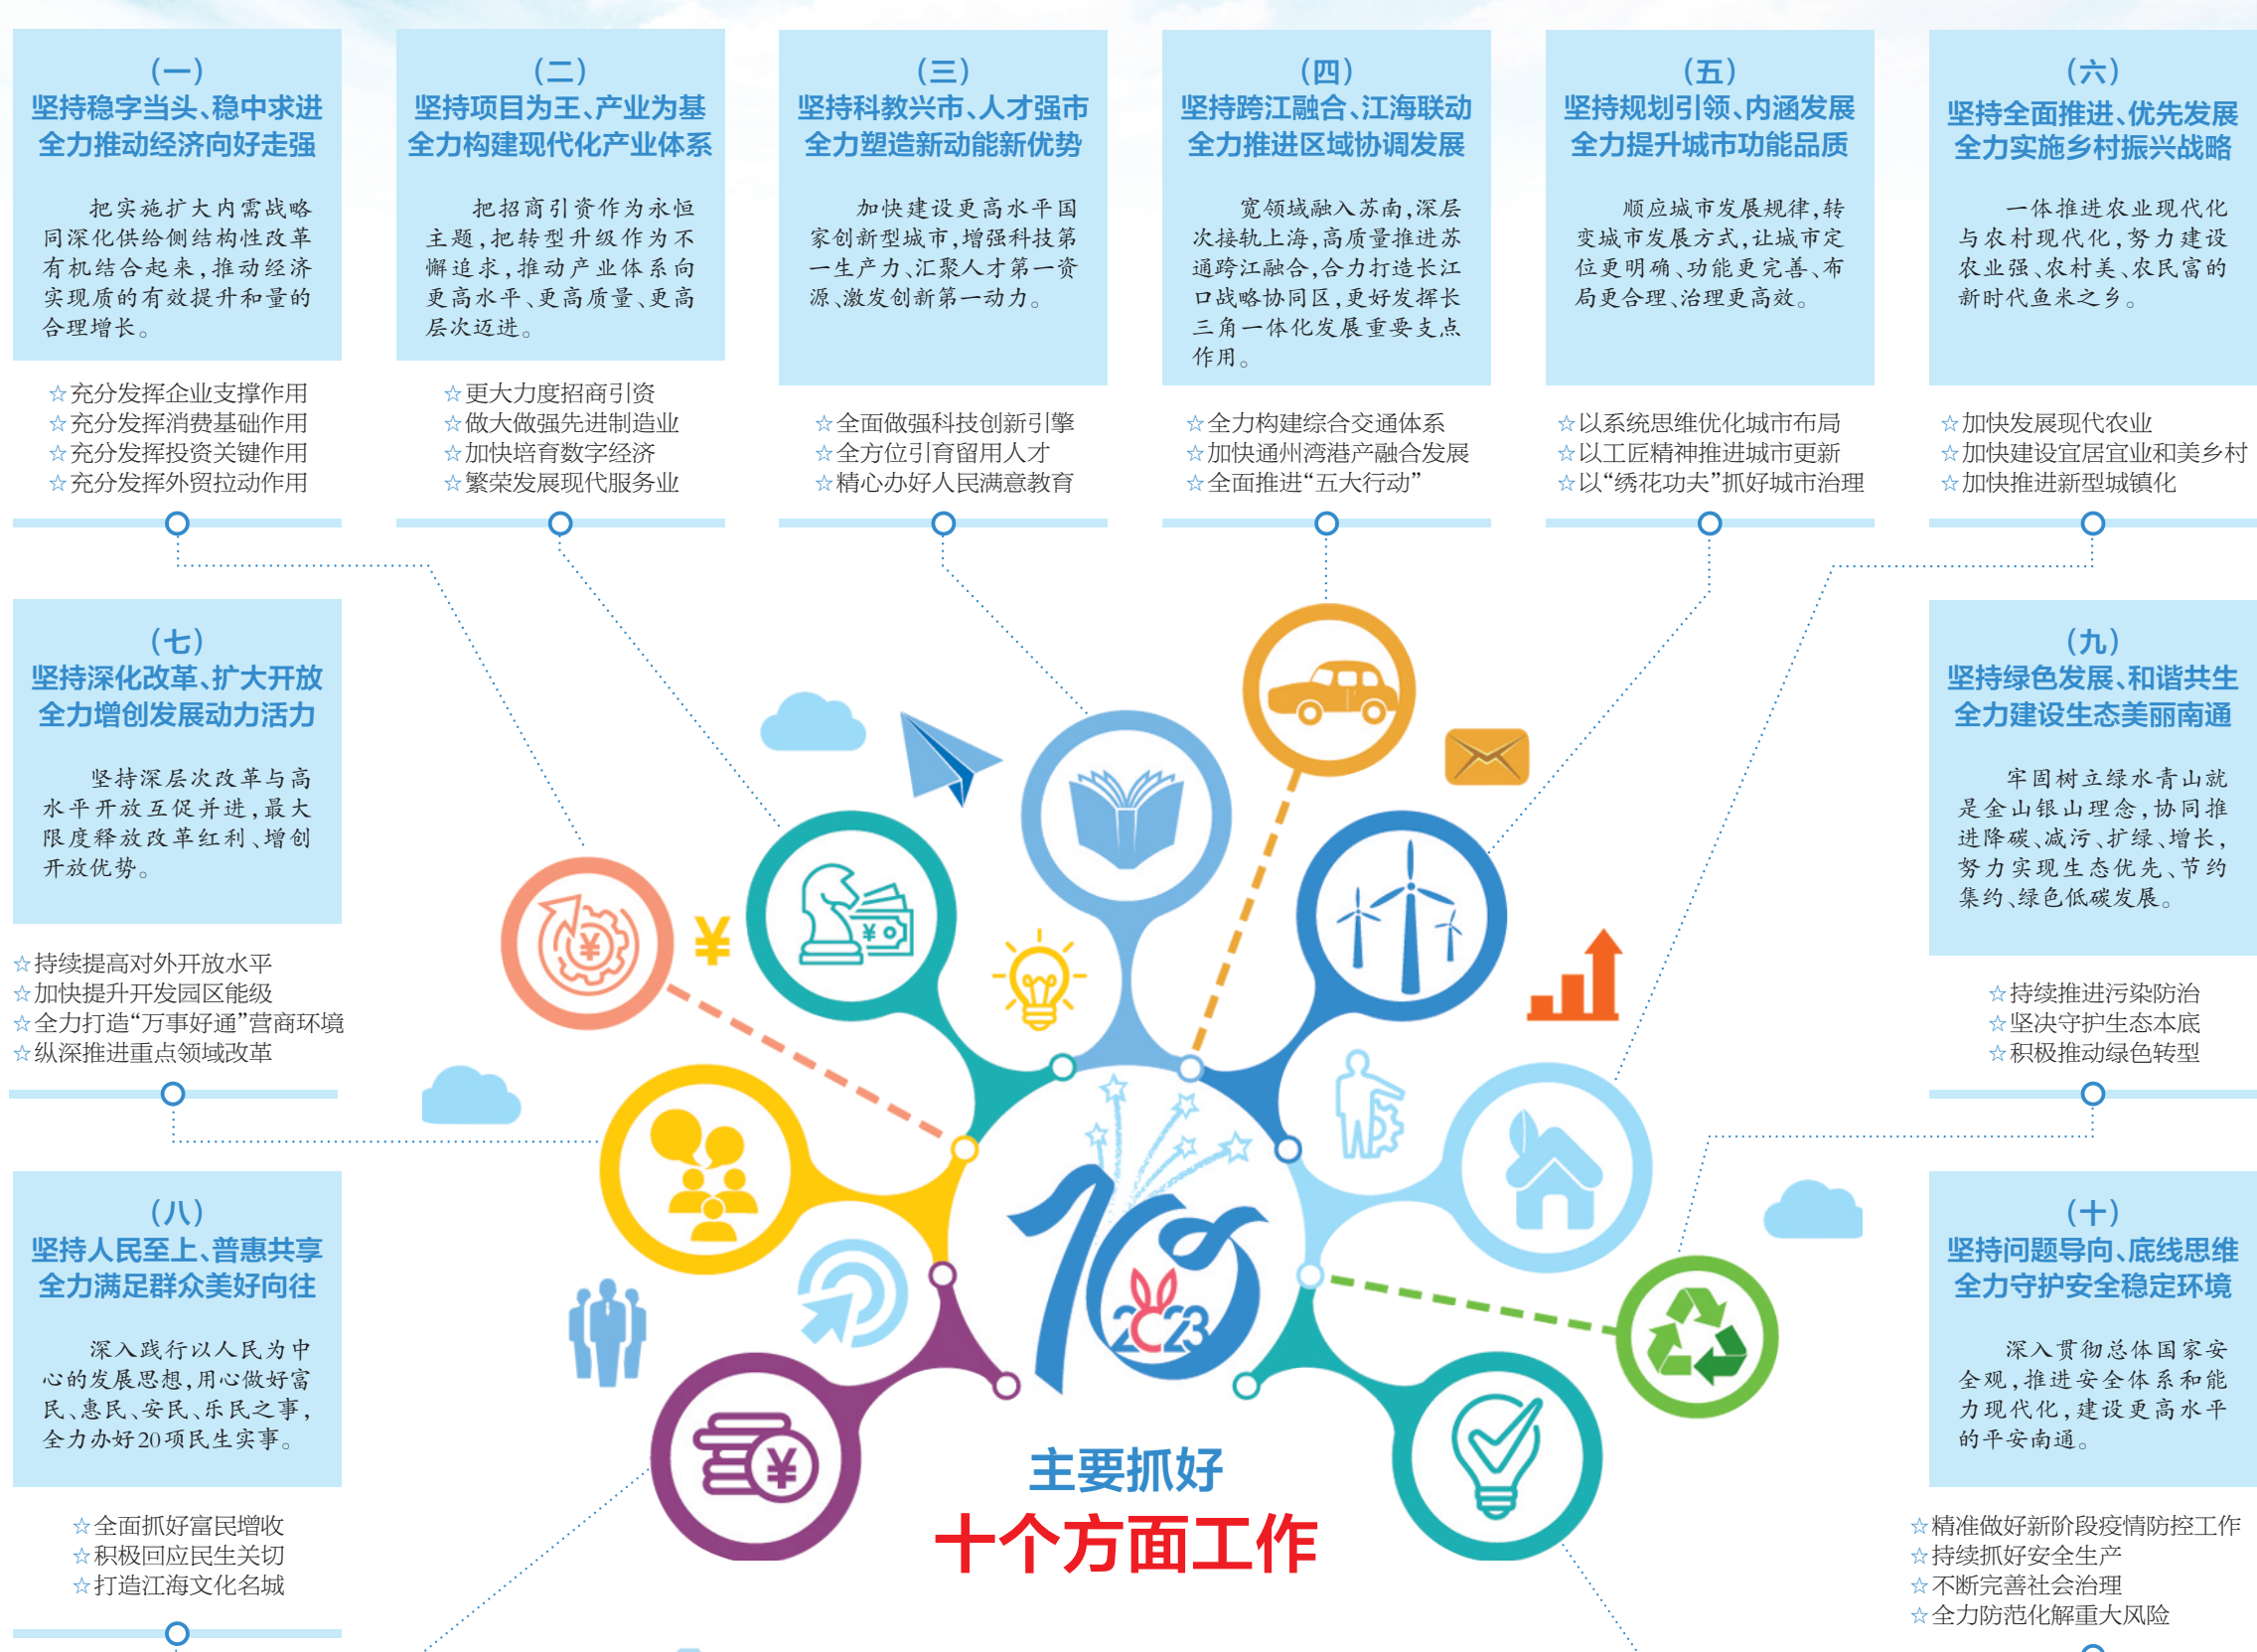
（一）
坚持稳字当头、稳中求进
全力推动经济向好走强

把实施扩大内需战略同深化供给侧结构性改革有机结合起来，推动经济实现质的有效提升和量的合理增长。

☆充分发挥企业支撑作用
☆充分发挥消费基础作用
☆充分发挥投资关键作用
☆充分发挥外贸拉动作用

（二）
坚持项目为王、产业为基
全力构建现代化产业体系

把招商引资作为永恒主题，把转型升级作为不懈追求，推动产业体系向更高水平、更高质量、更高层次迈进。

☆更大力度招商引资
☆做大做强先进制造业
☆加快培育数字经济
☆繁荣发展现代服务业

（三）
坚持科教兴市、人才强市
全力塑造新动能新优势

加快建设更高水平国家创新型城市，增强科技第一生产力、汇聚人才第一资源、激发创新第一动力。

☆全面做强科技创新引擎
☆全方位引育留用人才
☆精心办好人民满意教育

（四）
坚持跨江融合、江海联动
全力推进区域协调发展

宽领域融入苏南，深层次接轨上海，高质量推进苏通跨江融合，合力打造长江口战略协同区，更好发挥长三角一体化发展重要支点作用。

☆全力构建综合交通体系
☆加快通州湾港产融合发展
☆全面推进“五大行动”

（五）
坚持规划引领、内涵发展
全力提升城市功能品质

顺应城市发展规律，转变城市发展方式，让城市定位更明确、功能更完善、布局更合理、治理更高效。

☆以系统思维优化城市布局
☆以工匠精神推进城市更新
☆以“绣花功夫”抓好城市治理

（六）
坚持全面推进、优先发展
全力实施乡村振兴战略

一体推进农业现代化与农村现代化，努力建设农业强、农村美、农民富的新时代鱼米之乡。

☆加快发展现代农业
☆加快建设宜居宜业和美乡村
☆加快推进新型城镇化

（七）
坚持深化改革、扩大开放
全力增创发展动力活力

坚持深层次改革与高水平开放互促并进，最大限度释放改革红利、增创开放优势。

☆持续提高对外开放水平
☆加快提升开发园区能级
☆全力打造“万事好通”营商环境
☆纵深推进重点领域改革

（九）
坚持绿色发展、和谐共生
全力建设生态美丽南通

牢固树立绿水青山就是金山银山理念，协同推进降碳、减污、扩绿、增长，努力实现生态优先、节约集约、绿色低碳发展。

☆持续推进污染防治
☆坚决守护生态本底
☆积极推动绿色转型

（八）
坚持人民至上、普惠共享
全力满足群众美好向往

深入践行以人民为中心的发展思想，用心做好富民、惠民、安民、乐民之事，全力办好20项民生实事。

☆全面抓好富民增收
☆积极回应民生关切
☆打造江海文化名城

（十）
坚持问题导向、底线思维
全力守护安全稳定环境

深入贯彻总体国家安全观，推进安全体系和能力现代化，建设更高水平的平安南通。

☆精准做好新阶段疫情防控工作
☆持续抓好安全生产
☆不断完善社会治理
☆全力防范化解重大风险

¥

10
2023

主要抓好
十个方面工作